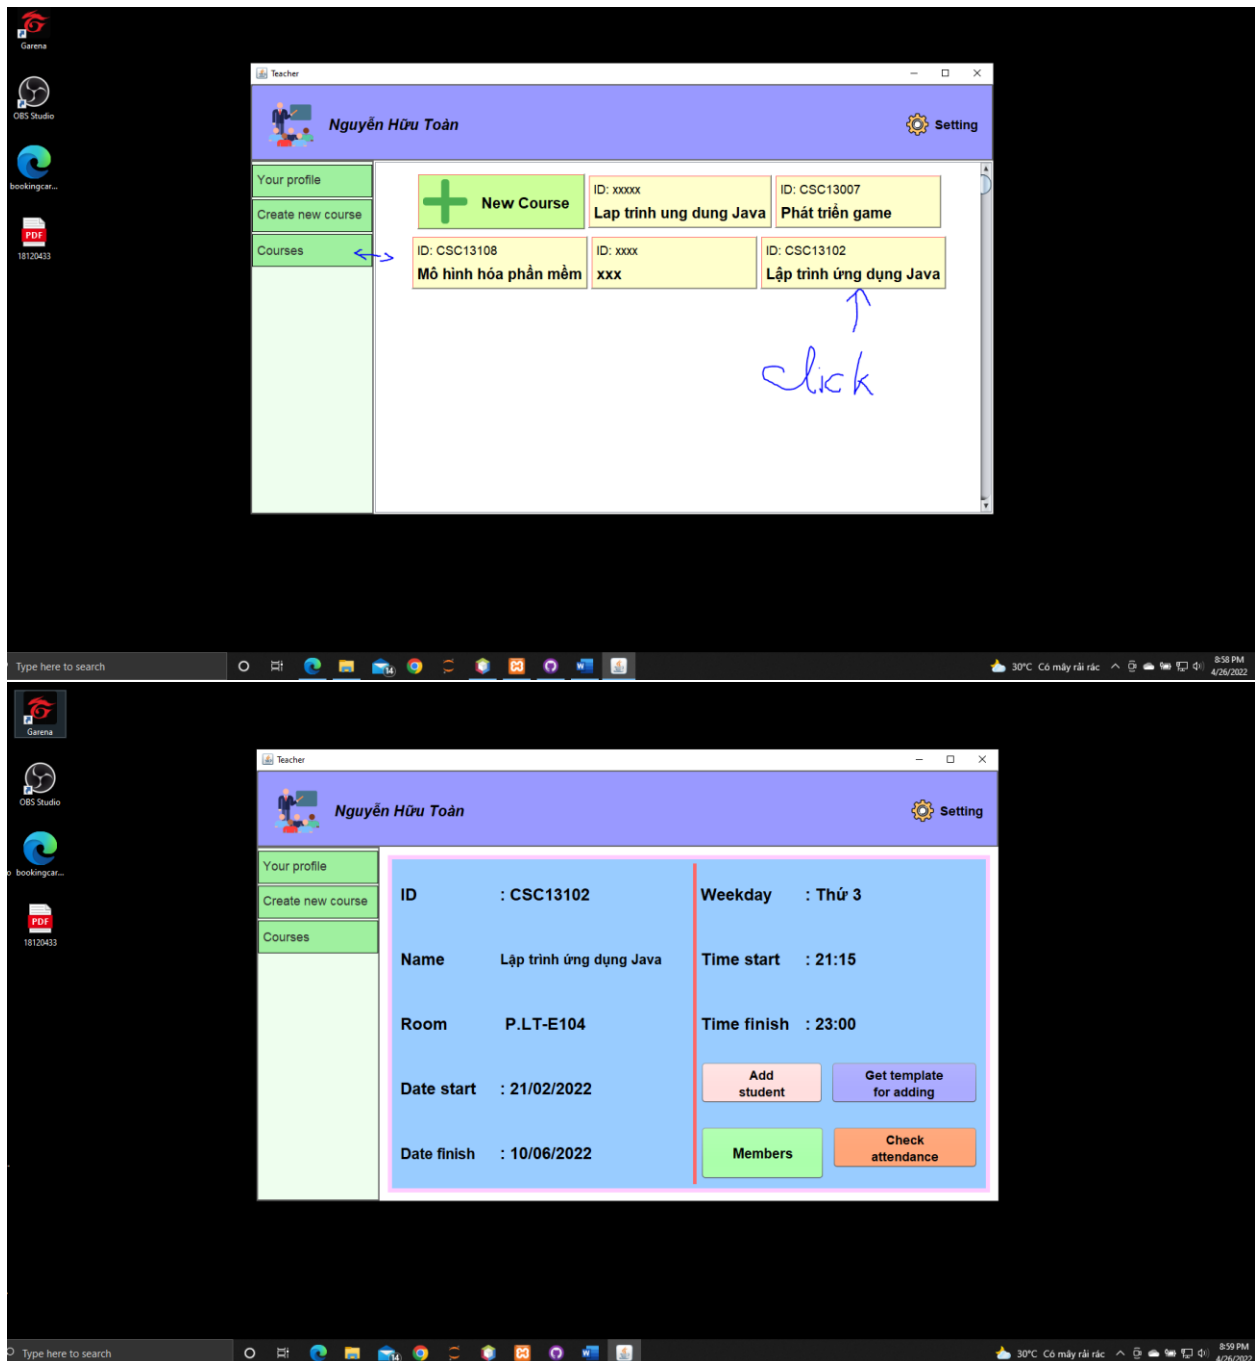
Garena

OBS Studio

bookingcar...

PDF
18120433

Teacher

Nguyễn Hữu Toàn

Setting

Your profile

Create new course

Courses

New Course

ID: xxxxx
Lap trinh ung dung Java

ID: CSC13007
Phát triển game

ID: CSC13108
Mô hình hóa phần mềm

ID: xxxx
xxx

ID: CSC13102
Lập trình ứng dụng Java

click

Type here to search

30°C Có mây rải rác

8:58 PM
4/26/2022

Garena

OBS Studio

bookingcar...

PDF
18120433

Teacher

Nguyễn Hữu Toàn

Setting

Your profile

Create new course

Courses

ID : CSC13102

Name Lập trình ứng dụng Java

Room P.LT-E104

Date start : 21/02/2022

Date finish : 10/06/2022

Weekday : Thứ 3

Time start : 21:15

Time finish : 23:00

Add student

Get template for adding

Members

Check attendance

Type here to search

30°C Có mây rải rác

8:59 PM
4/26/2022